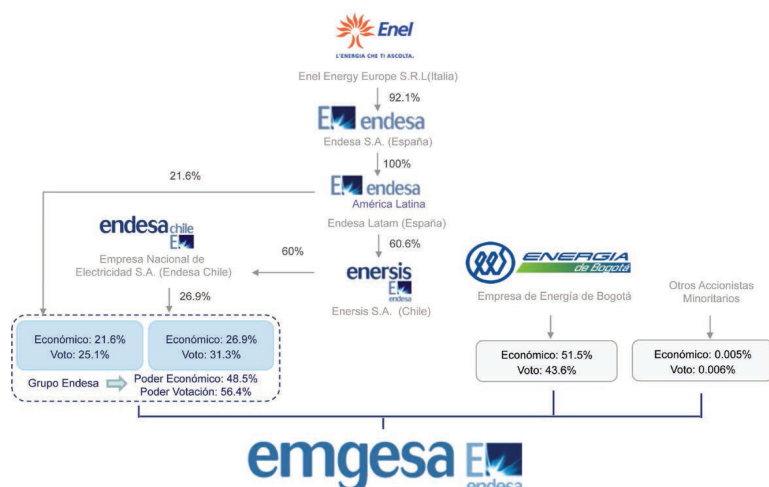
Enel
L'ENERGIA CHE TI ASCOLTA.
Enel Energy Europe S.R.L(Italia)

92.1%

endesa
Endesa S.A. (España)

100%

21.6%

endesa
América Latina
Endesa Latam (España)

endesa chile
Empresa Nacional de Electricidad S.A. (Endesa Chile)

60%

60.6%

enersis
endesa
Enersis S.A. (Chile)

ENERGIA de Bogotá
Empresa de Energía de Bogotá

Otros Accionistas Minoritarios

26.9%

Económico: 21.6%
Voto: 25.1%

Económico: 26.9%
Voto: 31.3%

Grupo Endesa
Poder Económico: 48.5%
Poder Votación: 56.4%

Económico: 51.5%
Voto: 43.6%

Económico: 0.005%
Voto: 0.006%

emgesa
endesa